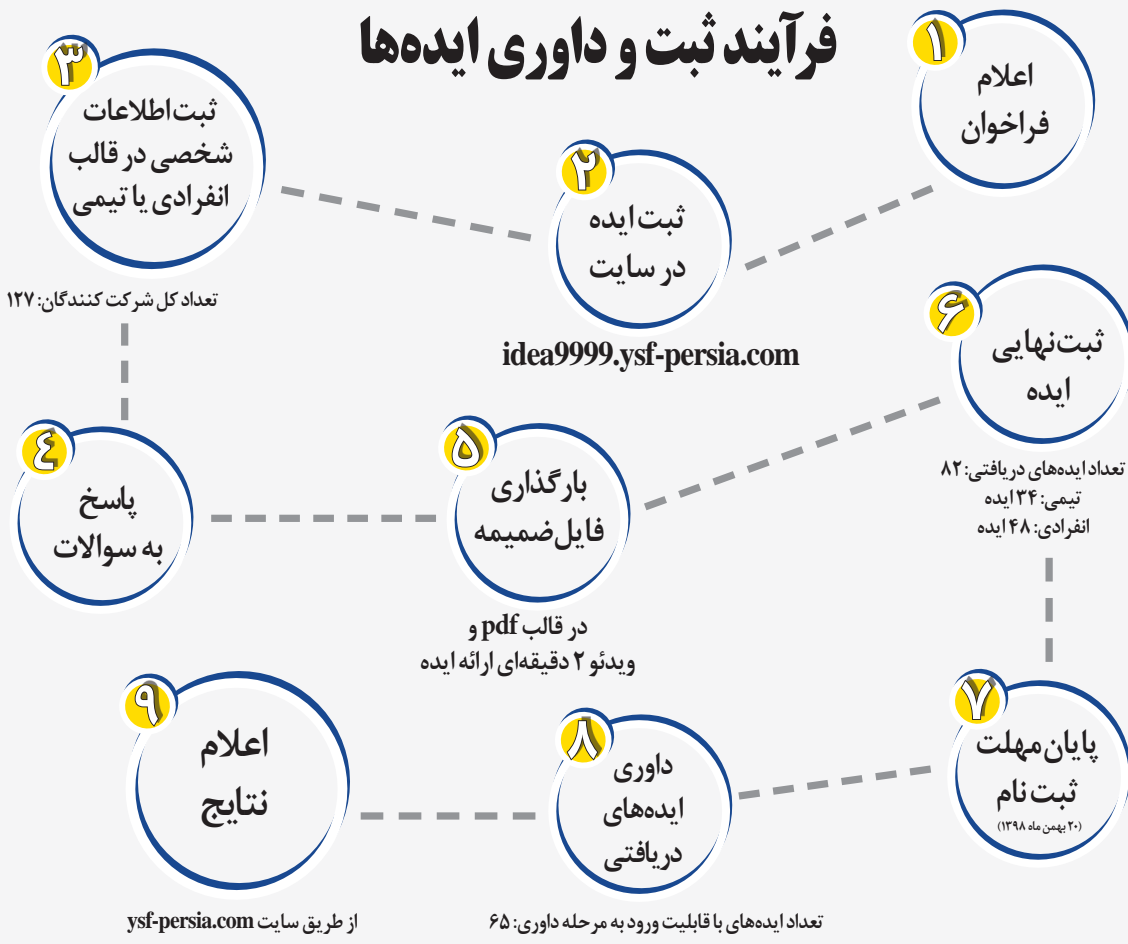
فرآیند ثبت و داوری ایده‌ها

۱
اعلام فراخوان

۲
ثبت ایده در سایت

idea9999.ysf-persia.com

۳
ثبت اطلاعات شخصی در قالب انفرادی یا تیمی

تعداد کل شرکت کنندگان: ۱۲۷

۴
پاسخ به سوالات

۵
بارگذاری فایل ضمیمه

در قالب pdf و
ویدئو ۲ دقیقه‌ای ارائه ایده

۶
ثبت نهایی ایده

تعداد ایده‌های دریافتی: ۸۲
تیمی: ۳۴ ایده
انفرادی: ۴۸ ایده

۷
پایان مهلت ثبت نام
(۲۰ بهمن ماه ۱۳۹۸)

۸
داوری ایده‌های دریافتی

تعداد ایده‌های با قابلیت ورود به مرحله داوری: ۶۵

۹
اعلام نتایج

از طریق سایت ysf-persia.com